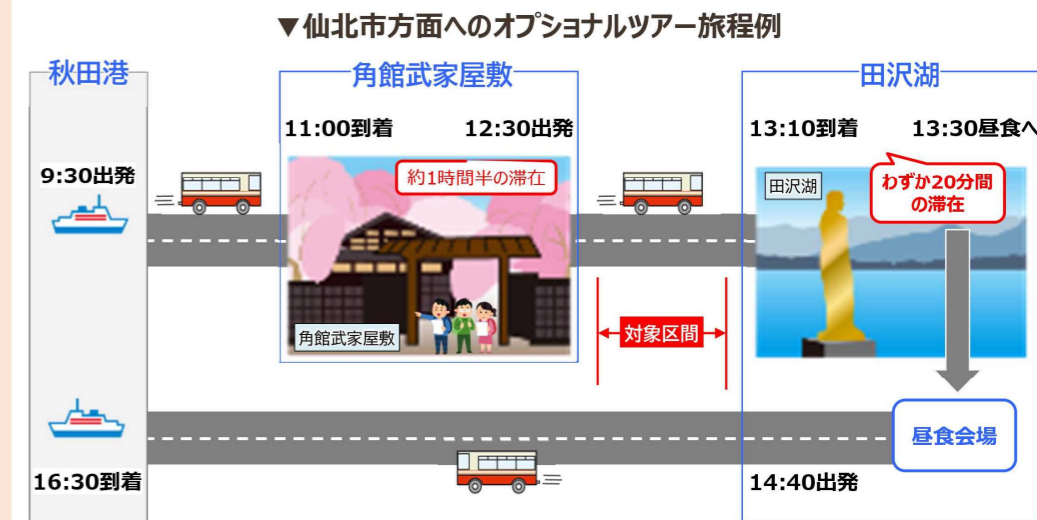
▼仙北市方面へのオプショナルツアー旅程例

秋田港

9:30出発

16:30到着

角館武家屋敷

11:00到着

12:30出発

約1時間半の滞在

角館武家屋敷

対象区間

田沢湖

13:10到着

13:30昼食へ

田沢湖

わずか20分間の滞在

昼食会場

14:40出発